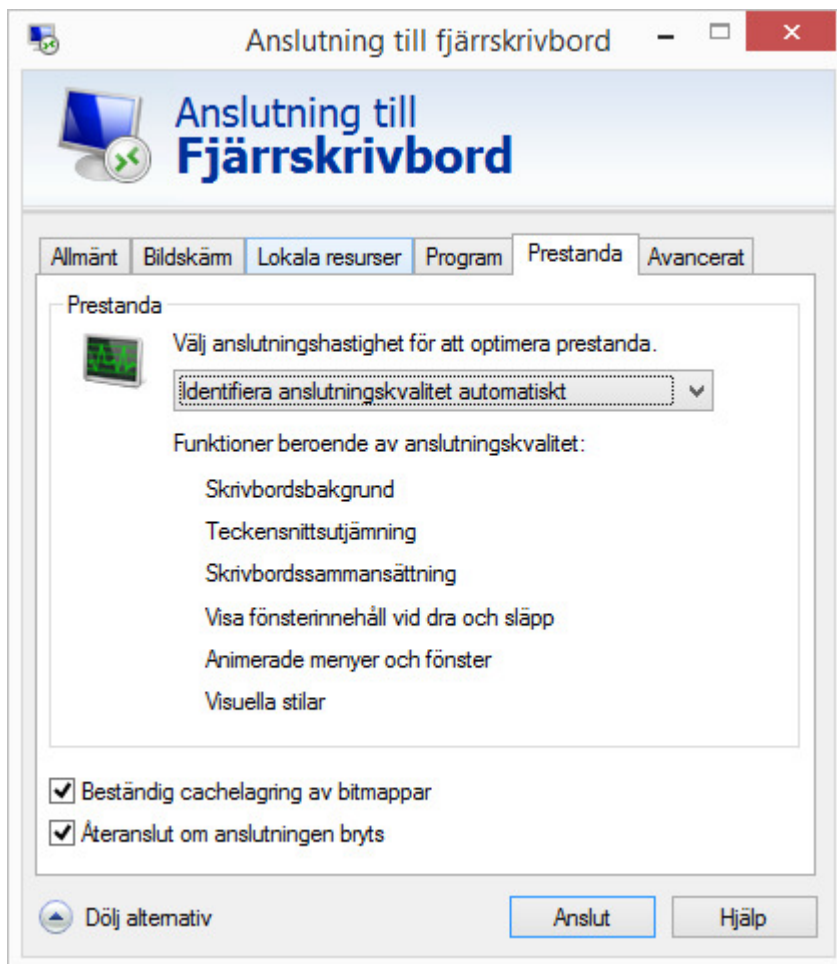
Anslutning till fjärrskrivbord

Anslutning till
Fjärrskrivbord

Allmänt | Bildskärm | Lokala resurser | Program | Prestanda | Avancerat

Prestanda

Välj anslutningshastighet för att optimera prestanda.

Identifiera anslutningskvalitet automatiskt

Funktioner beroende av anslutningskvalitet:

Skrivbordsbakgrund

Teckensnittsutjämning

Skrivbordssammansättning

Visa fönsterinnehåll vid dra och släpp

Animerade menyer och fönster

Visuella stilar

Beständig cachelagring av bitmappar

Återanslut om anslutningen bryts

Dölj alternativ

Anslut

Hjälp